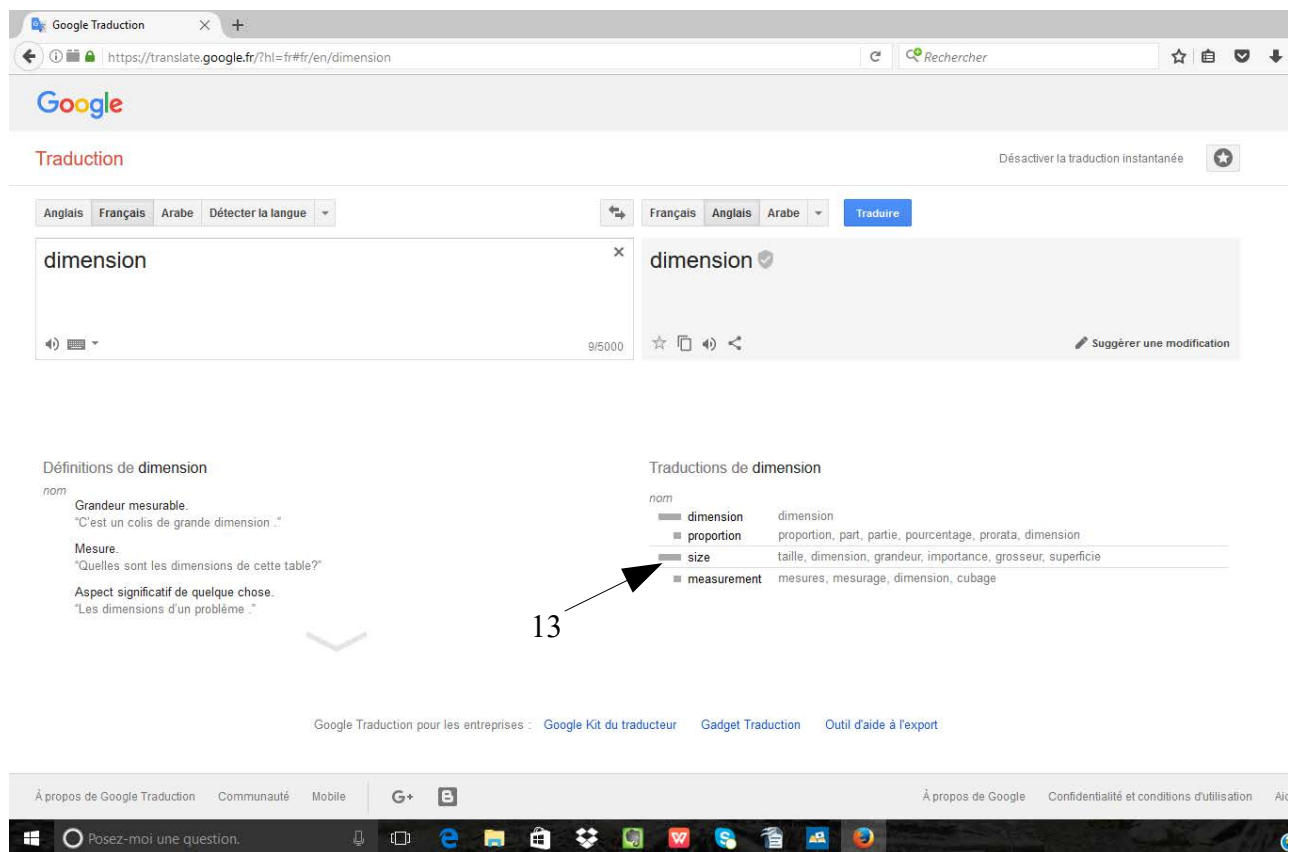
Google Traduction

https://translate.google.fr/?hl=fr#fr/en/dimension

Rechercher

Google

Traduction

Désactiver la traduction instantanée

Anglais Français Arabe Détecter la langue

Français Anglais Arabe

Traduire

dimension

9/5000

dimension

Suggérer une modification

Définitions de dimension

nom

Grandeur mesurable.
"C'est un colis de grande dimension ."

Mesure.
"Quelles sont les dimensions de cette table?"

Aspect significatif de quelque chose.
"Les dimensions d'un problème ."

Traductions de dimension

nom

| | |
|---|---|
| dimension | dimension |
| proportion | proportion, part, partie, pourcentage, prorata, dimension |
| size | taille, dimension, grandeur, importance, grosseur, superficie |
| measurement | mesures, mesurage, dimension, cubage |

13

Google Traduction pour les entreprises : Google Kit du traducteur Gadget Traduction Outil d'aide à l'export

À propos de Google Traduction Communauté Mobile

À propos de Google Confidentialité et conditions d'utilisation Aic

Posez-moi une question.